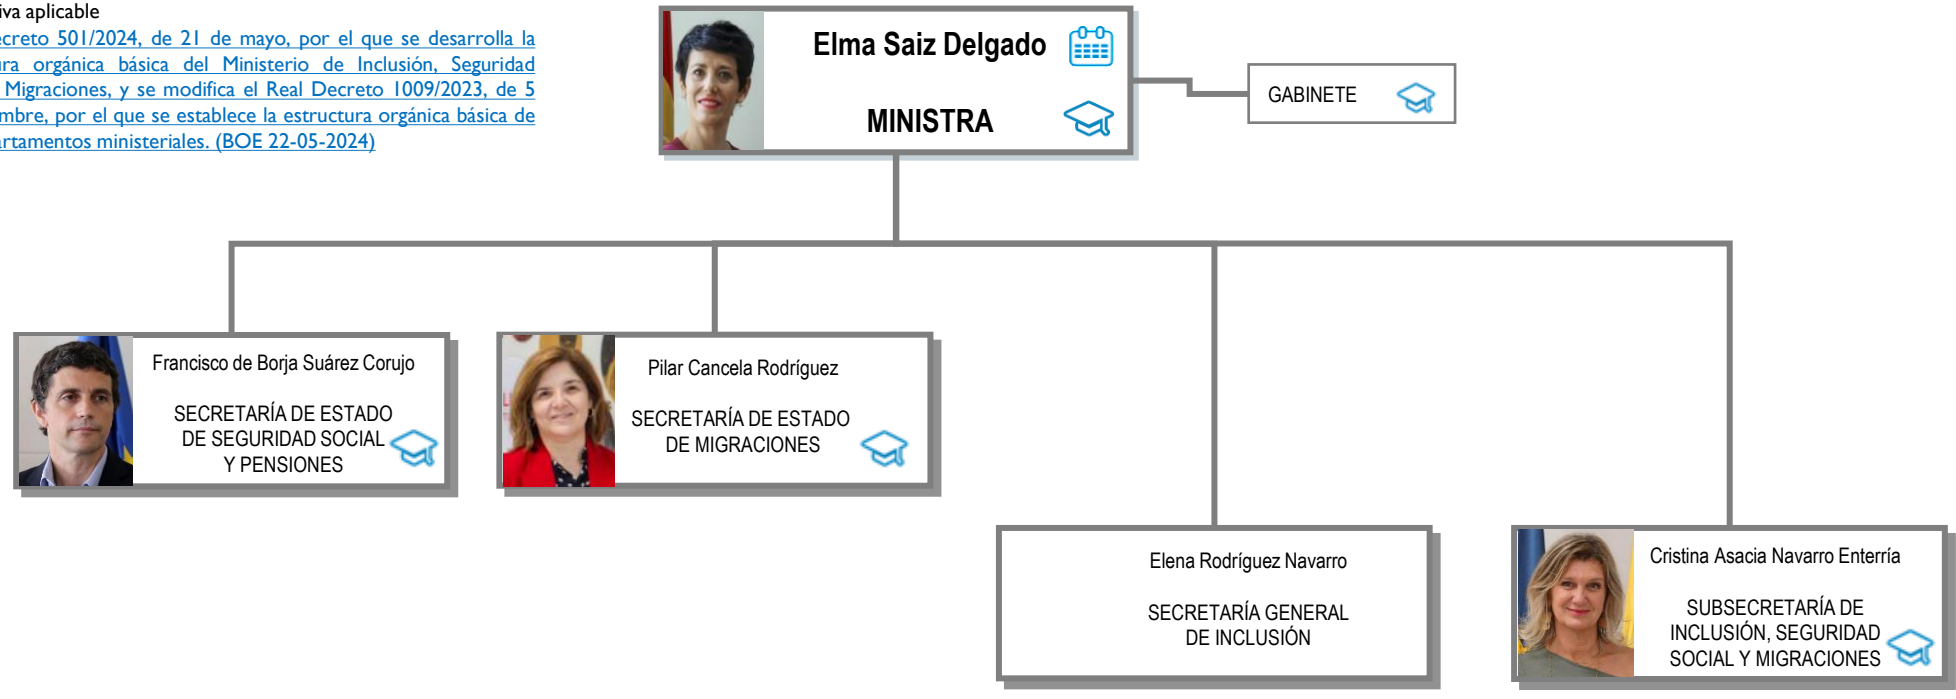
iva aplicable

ecreto 501/2024, de 21 de mayo, por el que se desarrolla la ra orgánica básica del Ministerio de Inclusión, Seguridad Migraciones, y se modifica el Real Decreto 1009/2023, de 5 mbre, por el que se establece la estructura orgánica básica de rtamentos ministeriales. (BOE 22-05-2024)

Elma Saiz Delgado

MINISTRA

GABINETE

Francisco de Borja Suárez Corujo

SECRETARÍA DE ESTADO DE SEGURIDAD SOCIAL Y PENSIONES

Pilar Cancela Rodríguez

SECRETARÍA DE ESTADO DE MIGRACIONES

Elena Rodríguez Navarro

SECRETARÍA GENERAL DE INCLUSIÓN

Cristina Asacia Navarro Enterría

SUBSECRETARÍA DE INCLUSIÓN, SEGURIDAD SOCIAL Y MIGRACIONES